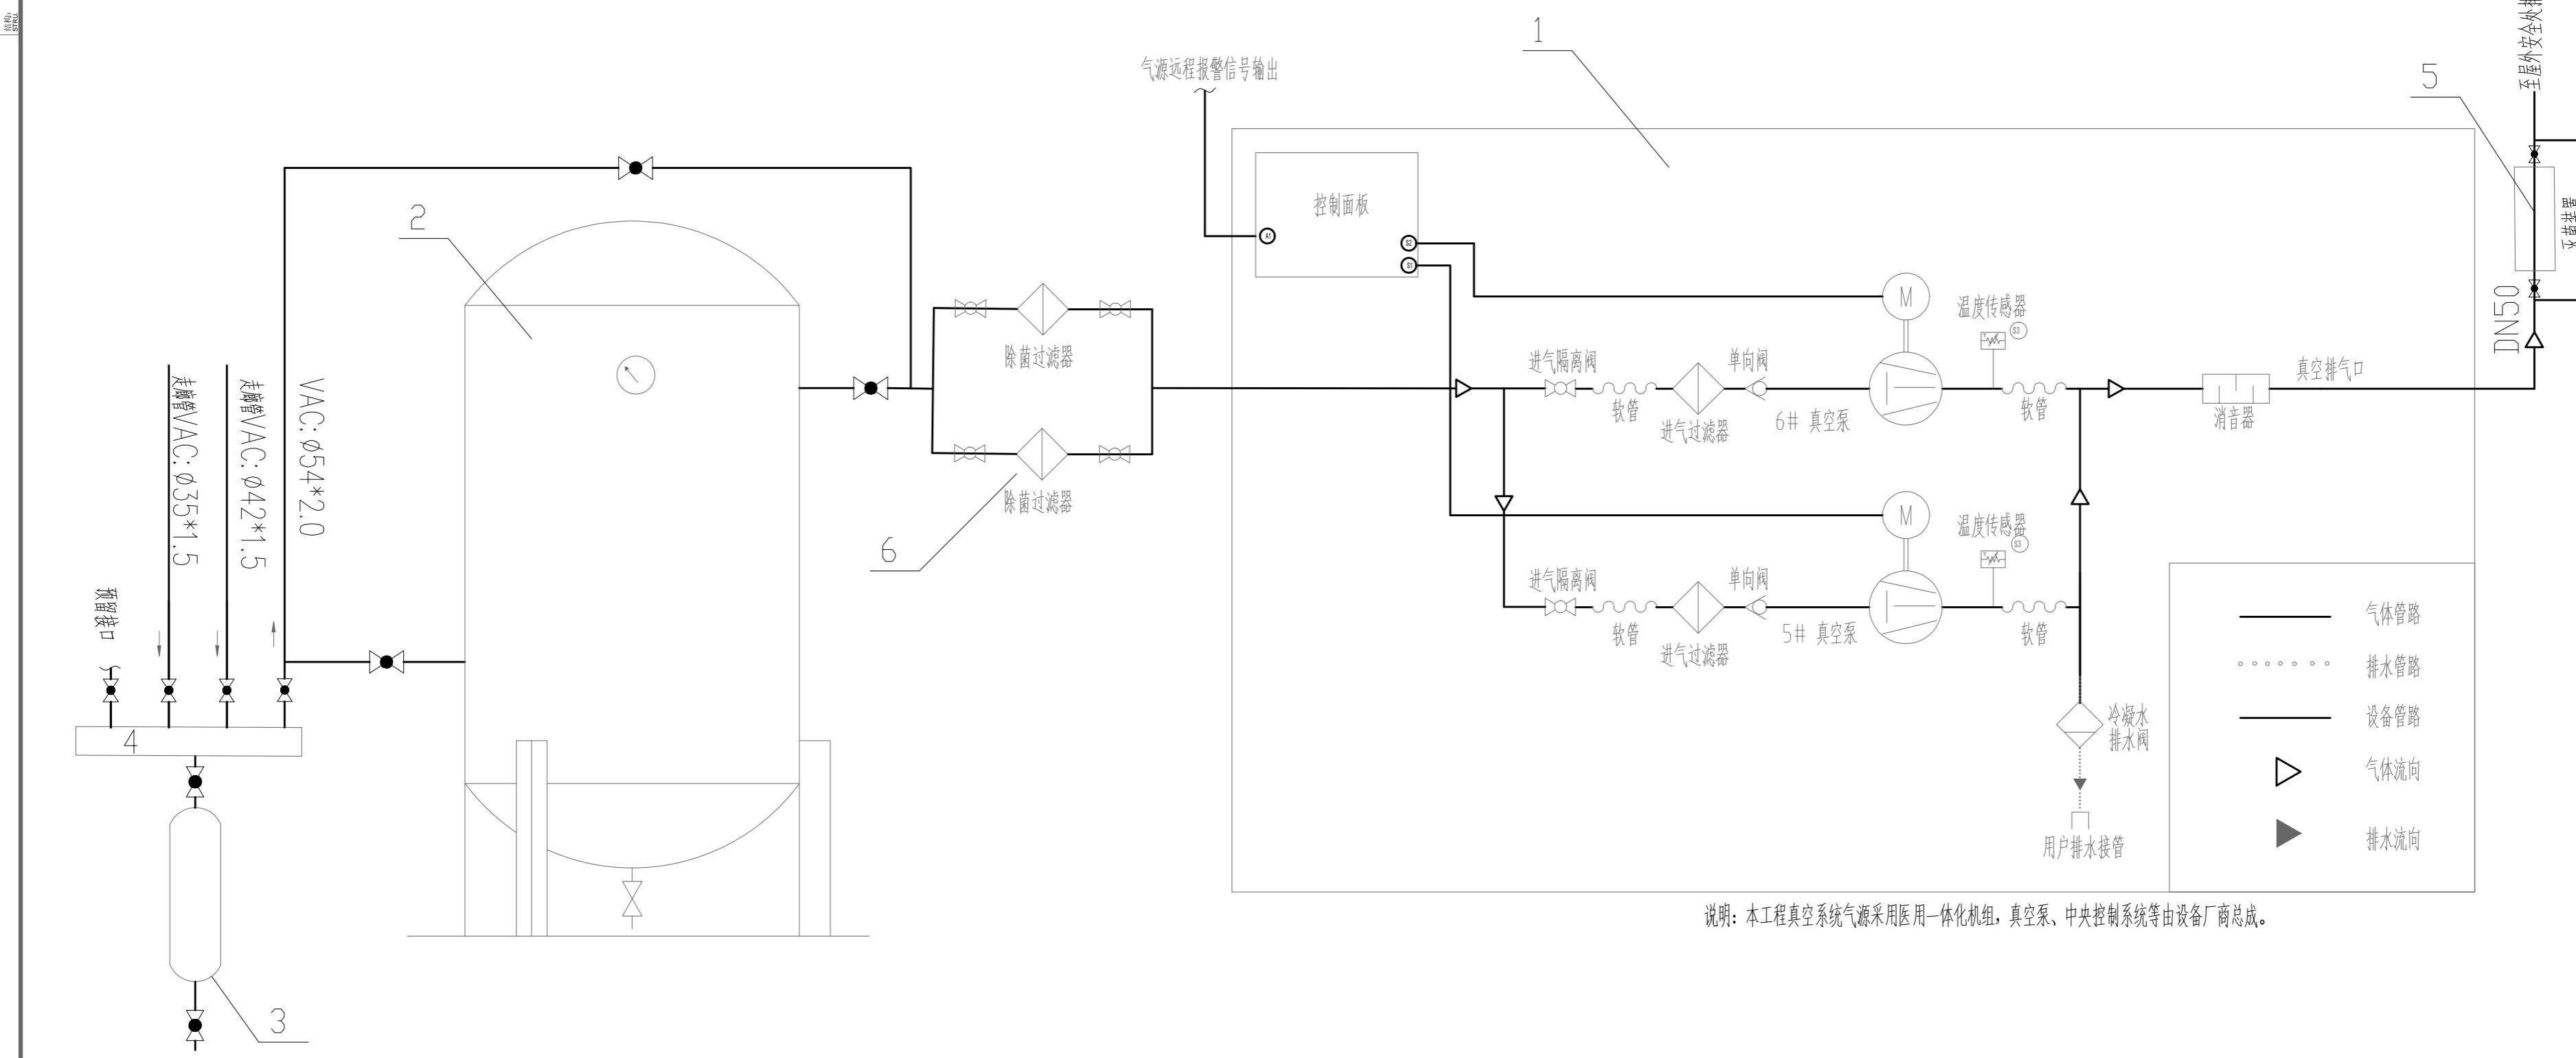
1
气源远程报警信号输出
5
至屋外安全处排
DN50
2
控制面板
除菌过滤器
除菌过滤器
6
走廊管VAC:$\phi$35*1.5
走廊管VAC:$\phi$42*1.5
VAC:$\phi$54*2.0
预留接口
4
3
温度传感器
进气隔离阀
单向阀
软管
进气过滤器
6# 真空泵
软管
真空排气口
消音器
M
温度传感器
进气隔离阀
单向阀
软管
进气过滤器
5# 真空泵
软管
M
冷凝水排水阀
用户排水接管
气体管路
排水管路
设备管路
气体流向
排水流向
说明：本工程真空系统气源采用医用一体化机组，真空泵、中央控制系统等由设备厂商总成。